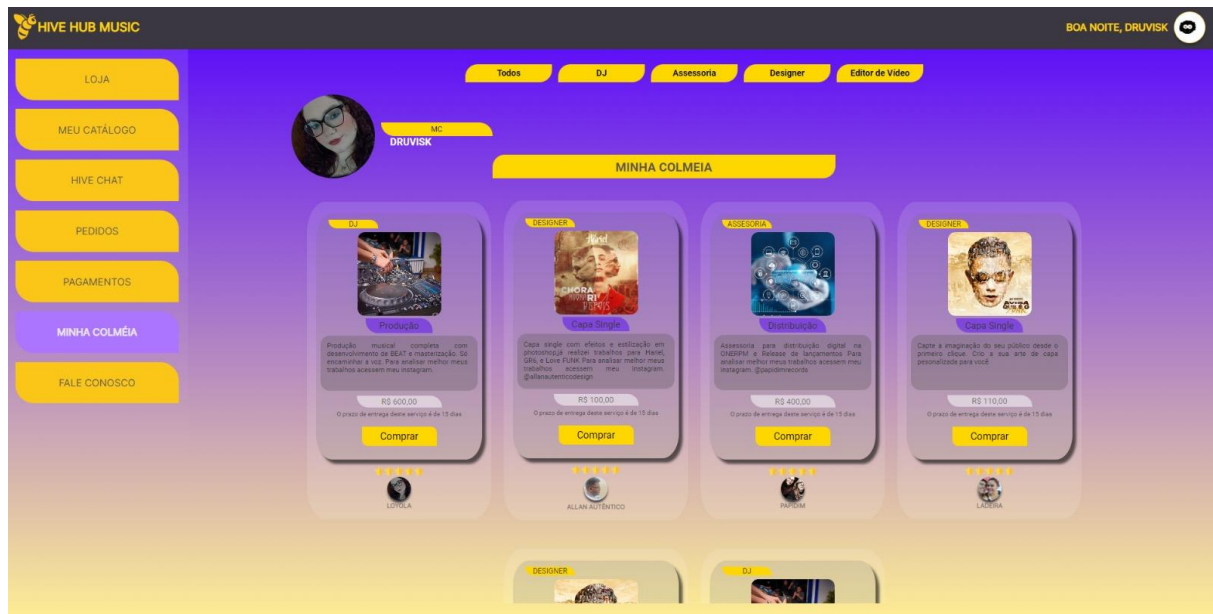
HIVE HUB MUSIC

BOA NOITE, DRUVISK

LOJA
MEU CATÁLOGO
HIVE CHAT
PEDIDOS
PAGAMENTOS
MINHA COLMÉIA
FALE CONOSCO

Todos
DJ
Assessoria
Designer
Editor de Video

MC
DRUVISK

MINHA COLMEIA

DJ
Produção
Produção musical completa com desenvolvimento de BEAT e masterização. Só encaminhar a voz. Para analisar melhor meus trabalhos acessem meu instagram.
R$ 600,00
O prazo de entrega deste serviço é de 15 dias
Comprar
LOYOLA

DESIGNER
Capa Single
Capa single com efeitos e estilização em photoshop,já realizei trabalhos para Hariel, GR6, e Love FUNK Para analisar melhor meus trabalhos acessem meu Instagram. @allanautenticodesign
R$ 100,00
O prazo de entrega deste serviço é de 15 dias
Comprar
ALLAN AUTÊNTICO

ASSESSORIA
Distribuição
Assessoria para distribuição digital na ONERPM e Release de lançamentos Para analisar melhor meus trabalhos acessem meu instagram. @papidimrecords
R$ 400,00
O prazo de entrega deste serviço é de 15 dias
Comprar
PAPIDIM

DESIGNER
Capa Single
Capte a imaginação do seu público desde o primeiro clique. Crio a sua arte de capa personalizada para você.
R$ 110,00
O prazo de entrega deste serviço é de 15 dias
Comprar
LADEIRA

DESIGNER
DJ